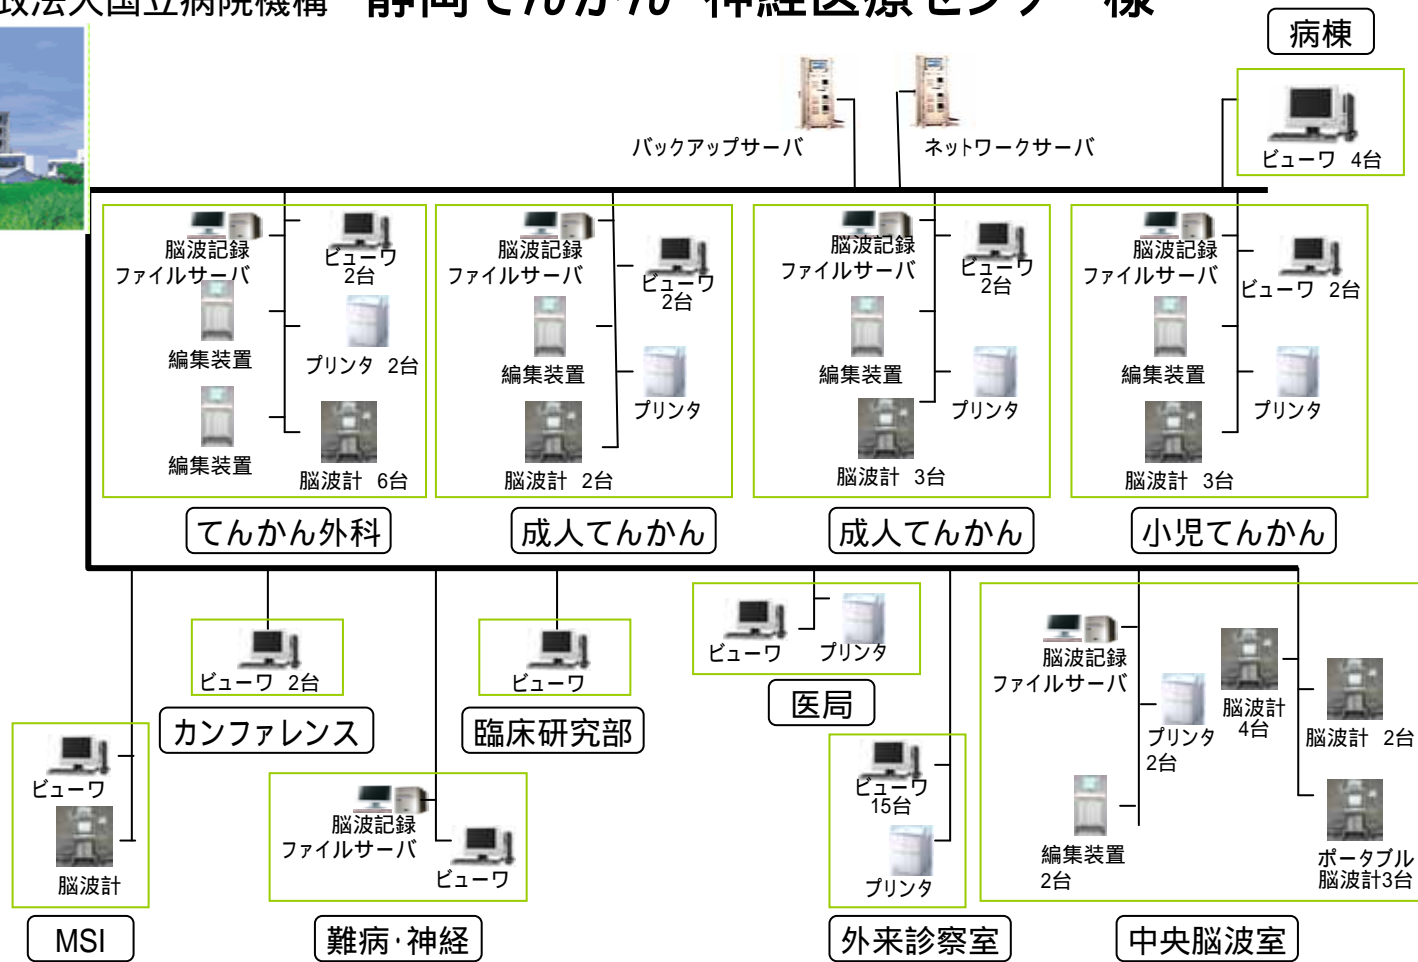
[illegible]政法人国立病院機構 静岡てんかん・神経医療センター 様

病棟

バックアップサーバ

ネットワークサーバ

ビューワ 4台

脳波記録ファイルサーバ
ビューワ 2台
編集装置
プリンタ 2台
編集装置
脳波計 6台
てんかん外科

脳波記録ファイルサーバ
ビューワ 2台
編集装置
プリンタ
脳波計 2台
成人てんかん

脳波記録ファイルサーバ
ビューワ 2台
編集装置
プリンタ
脳波計 3台
成人てんかん

脳波記録ファイルサーバ
ビューワ 2台
編集装置
プリンタ
脳波計 3台
小児てんかん

ビューワ 2台
カンファレンス

ビューワ
臨床研究部

ビューワ
プリンタ
医局

ビューワ
脳波計
MSI

脳波記録ファイルサーバ
ビューワ
難病·神経

ビューワ 15台
プリンタ
外来診察室

脳波記録ファイルサーバ
プリンタ 2台
脳波計 4台
脳波計 2台
編集装置 2台
ポータブル脳波計3台
中央脳波室